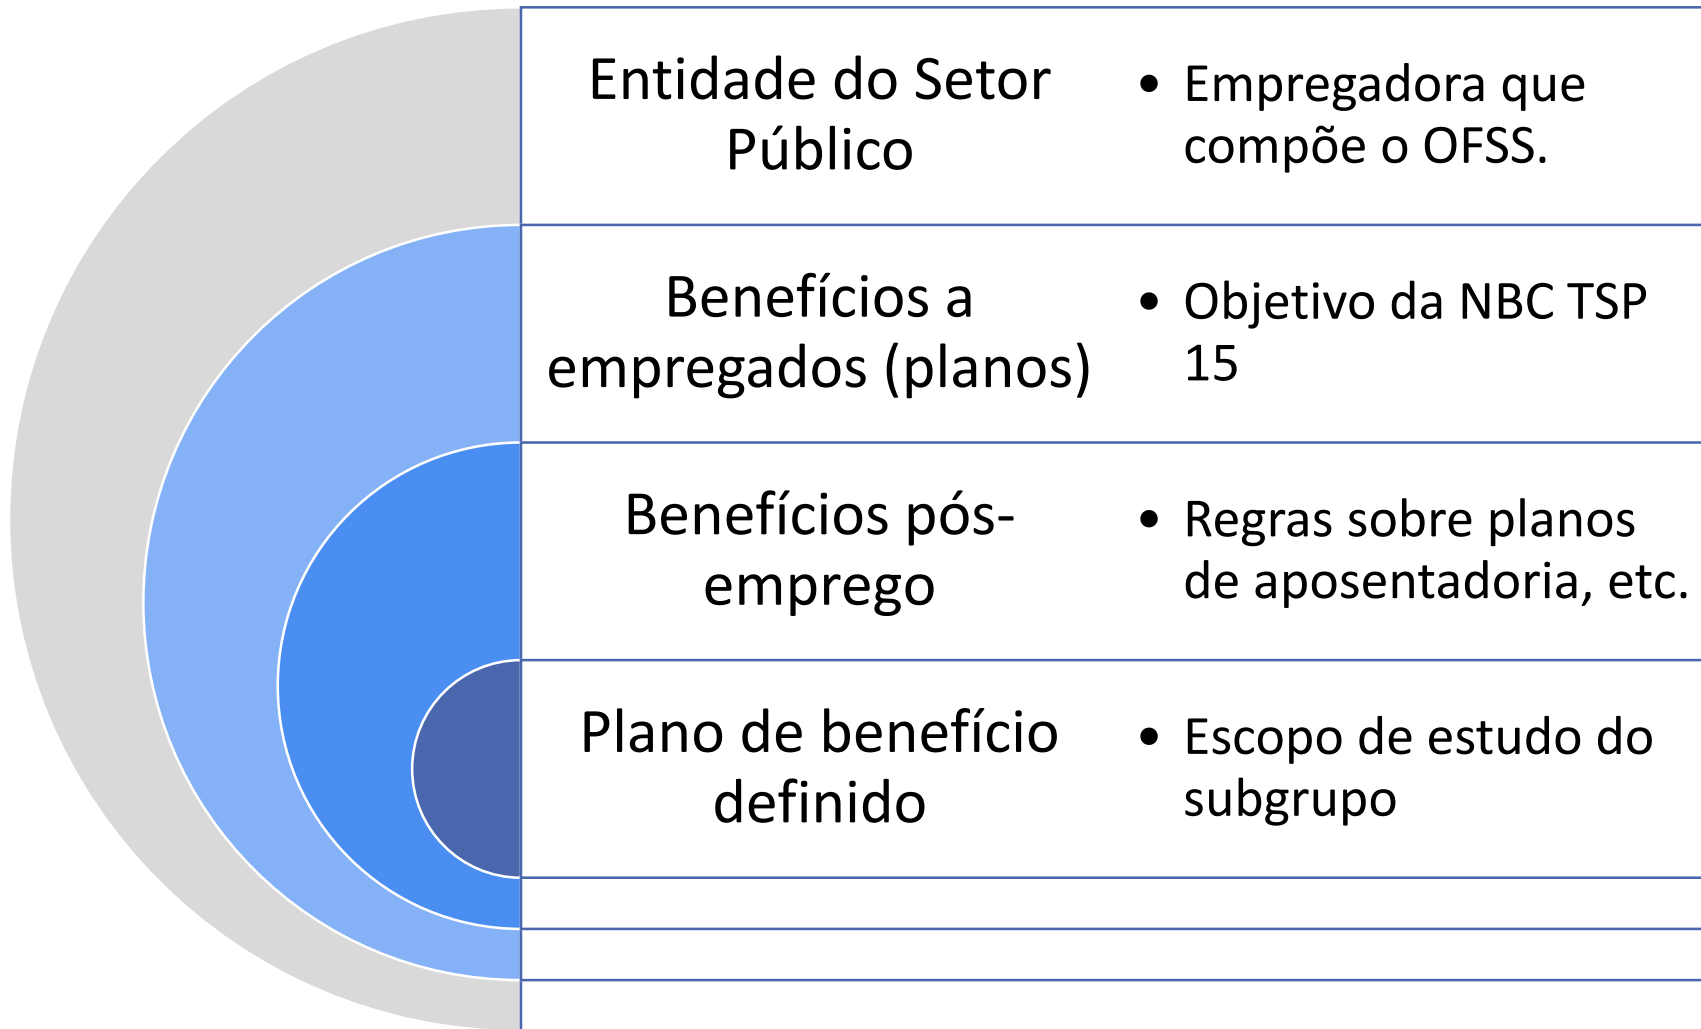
Entidade do Setor Público

- Empregadora que compõe o OFSS.

Benefícios a empregados (planos)

- Objetivo da NBC TSP 15

Benefícios pós-emprego

- Regras sobre planos de aposentadoria, etc.

Plano de benefício definido

- Escopo de estudo do subgrupo